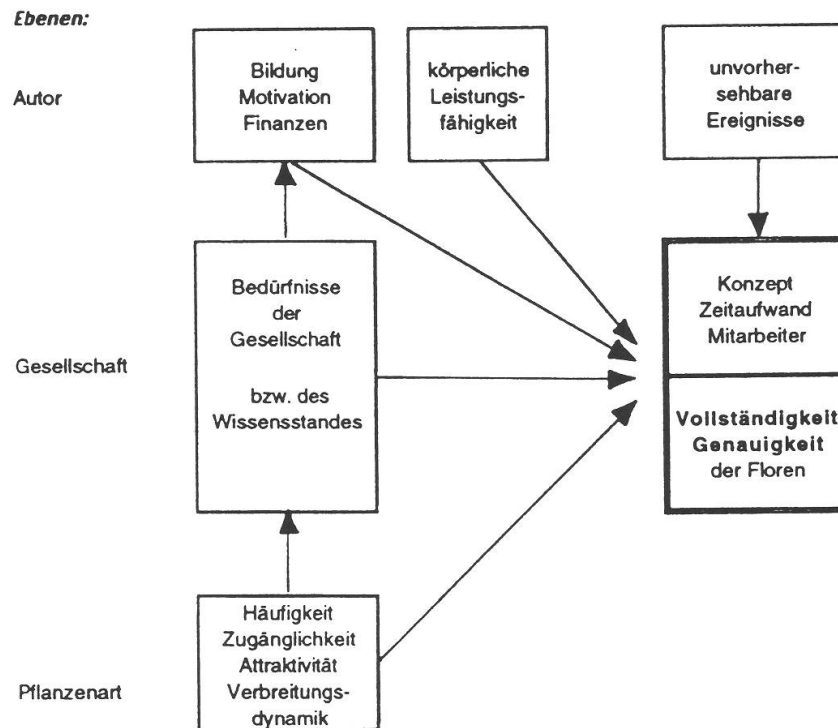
Ebenen:

Autor

Bildung
Motivation
Finanzen

körperliche
Leistungsfähigkeit

unvorhersehbare
Ereignisse

Gesellschaft

Bedürfnisse
der
Gesellschaft

bzw. des
Wissensstandes

Konzept
Zeitaufwand
Mitarbeiter

Vollständigkeit
Genauigkeit
der Floren

Pflanzenart

Häufigkeit
Zugänglichkeit
Attraktivität
Verbreitungsdynamik